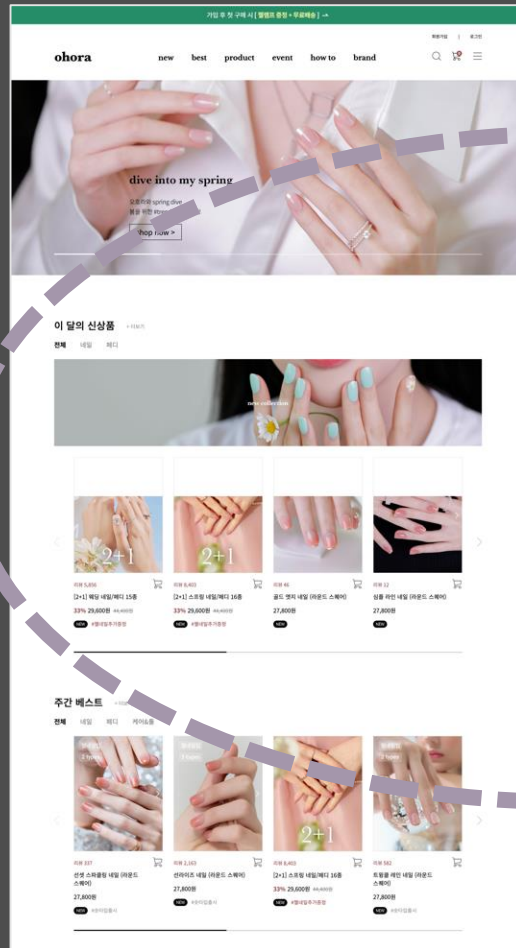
가입 후 첫 구매 시 [ 웰컴프 증정 + 무료배송 ] →

회원가입 | 로그인

ohora

new best product event how to brand

dive into my spring

오호라와 spring dive
봄을 위한 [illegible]

shop now >

이 달의 신상품 > 더보기

전체 네일 페디

new collection

2+1

2+1

리뷰 5,850
[2+1] 웨딩 네일/페디 15종
33% 29,600원 44,400원
NEW #젤네일추가증정

리뷰 8,403
[2+1] 스프링 네일/페디 16종
33% 29,600원 44,400원
NEW #젤네일추가증정

리뷰 41
골드 엣지 네일 (라운드 스퀘어)
27,800원
NEW

리뷰 12
심플 라인 네일 (라운드 스퀘어)
27,800원
NEW

주간 베스트 > 더보기

전체 네일 페디 케어&툴

2+1

리뷰 337
선셋 스파클링 네일 (라운드 스퀘어)
27,800원
NEW #한정판

리뷰 2,163
샌라이즈 네일 (라운드 스퀘어)
27,800원
NEW #한정판

리뷰 8,403
[2+1] 스프링 네일/페디 16종
33% 29,600원 44,400원
NEW #젤네일추가증정

리뷰 562
트윙클 레인 네일 (라운드 스퀘어)
27,800원
NEW #한정판